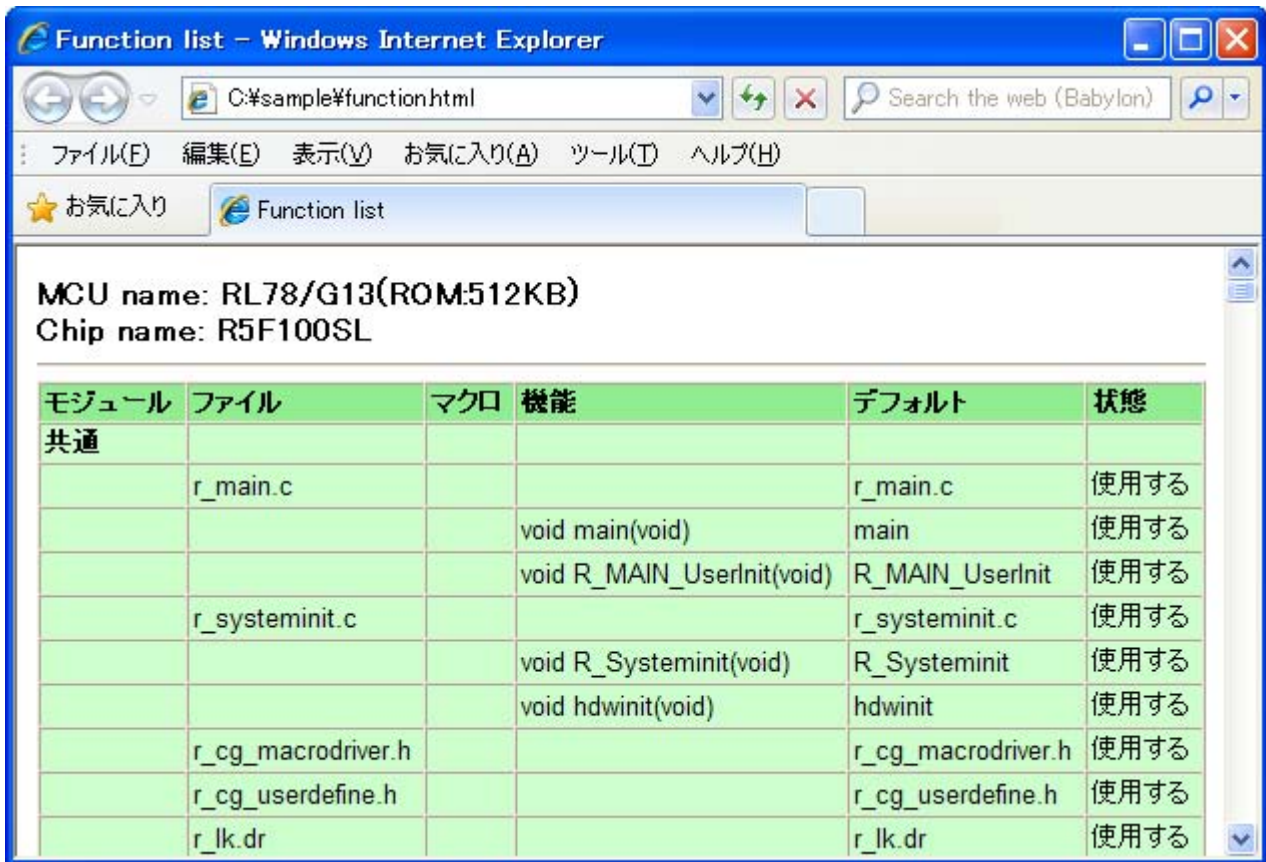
Function list - Windows Internet Explorer

C:¥sample¥function.html

Search the web (Babylon)

ファイル(F) 編集(E) 表示(V) お気に入り(A) ツール(T) ヘルプ(H)

お気に入り

Function list

MCU name: RL78/G13(ROM:512KB)
Chip name: R5F100SL

| モジュール | ファイル | マクロ | 機能 | デフォルト | 状態 |
|---|---|---|---|---|---|
| 共通 | | | | | |
| | r_main.c | | | r_main.c | 使用する |
| | | | void main(void) | main | 使用する |
| | | | void R_MAIN_UserInit(void) | R_MAIN_UserInit | 使用する |
| | r_systeminit.c | | | r_systeminit.c | 使用する |
| | | | void R_Systeminit(void) | R_Systeminit | 使用する |
| | | | void hdwinit(void) | hdwinit | 使用する |
| | r_cg_macrodriver.h | | | r_cg_macrodriver.h | 使用する |
| | r_cg_userdefine.h | | | r_cg_userdefine.h | 使用する |
| | r_lk.dr | | | r_lk.dr | 使用する |